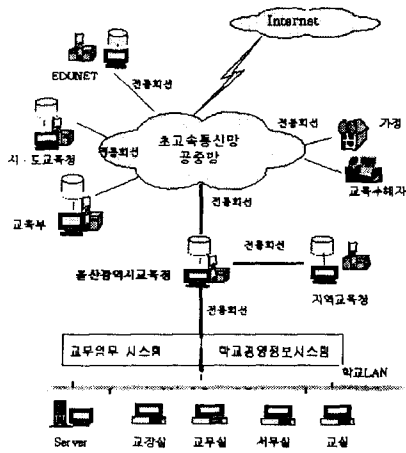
Internet

EDUNET

전용회선

초고속통신망
공중망

전용회선

가정

시 · 도교육청

전용회선

교육수혜자

교육부

전용회선

울산광역시교육청

전용회선

지역교육청

전용회선

교무업무 시스템

학교종합정보시스템

학교LAN

Server

교장실

교무실

서무실

교실